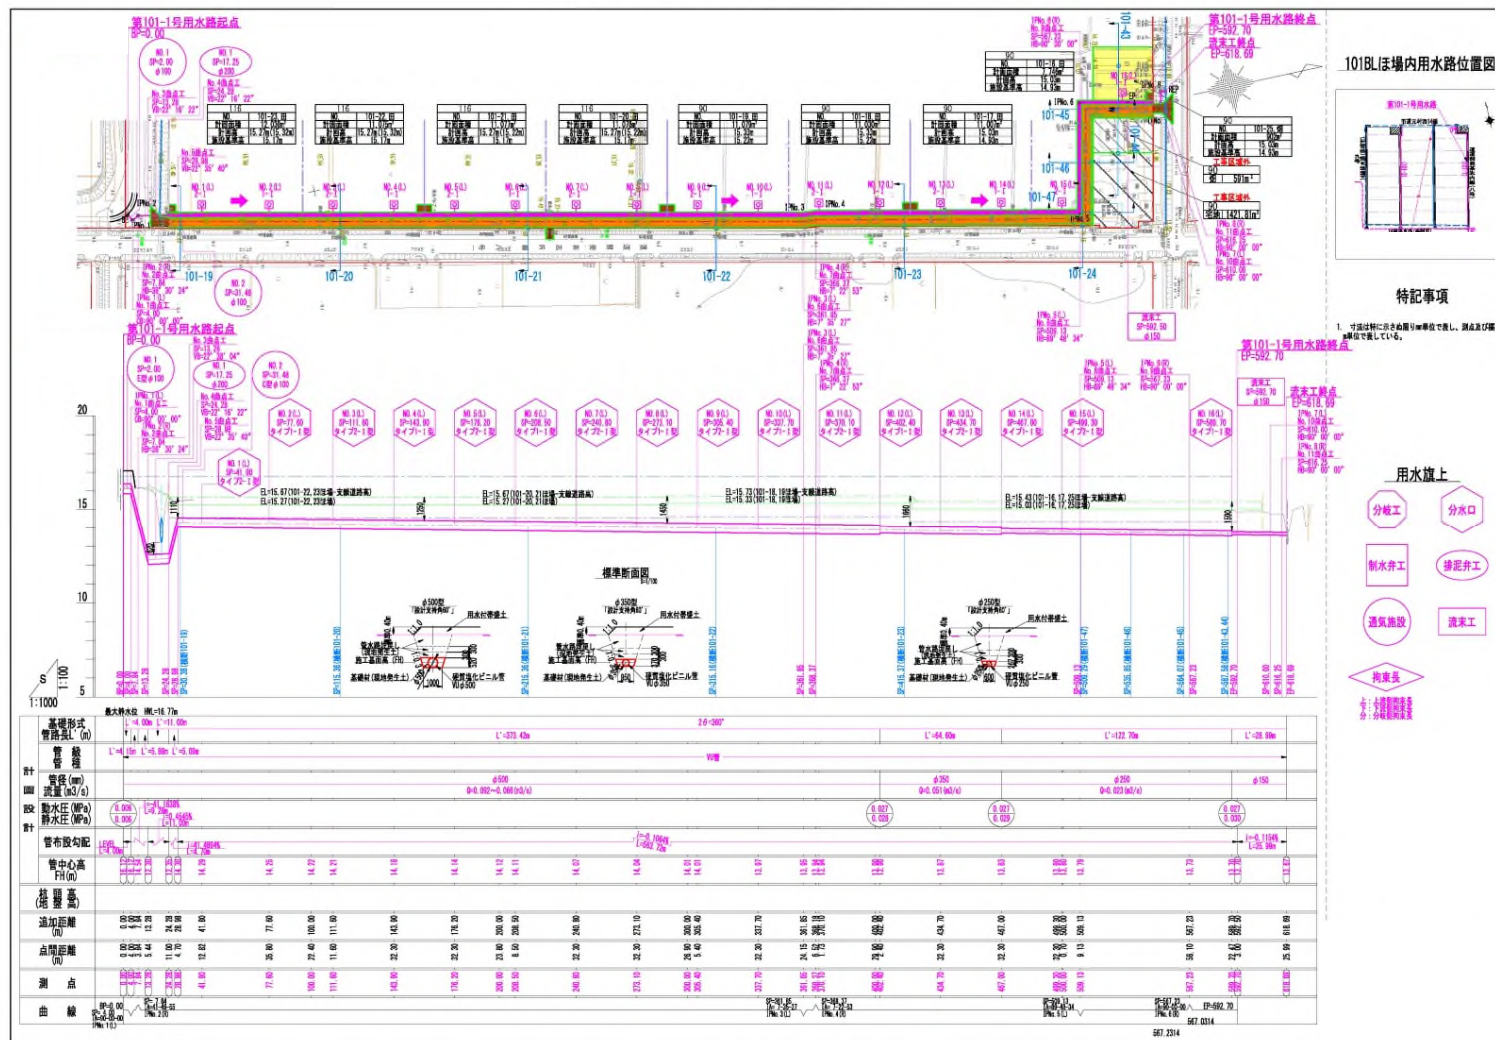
第101-1号用水路起点
BP=0.00

第101-1号用水路終点
EP=592.70
流末工終点
EP=618.69

101BLほ場内用水路位置図

101-45
101-46
101-47
101-19
101-20
101-21
101-22
101-23
101-24

第101-1号用水路起点
BP=0.00

第101-1号用水路終点
EP=592.70

流末工終点
EP=618.69

特記事項

用水旗上

分岐工
分水口
制水弁工
排泥弁工
通気施設
流末工
拘束長

標準断面図

φ500型
φ350型
φ250型
用水付帯盛土
基礎材(現地発生土)
硬質塩化ビニル管

20
15
10
5

S 1:100
1:1000

最大幹水位 HWL=16.77m

基礎形式 管路長L'(m)
管種
管径(mm)
流量(m3/s)
動水圧(MPa)
静水圧(MPa)
管布設勾配
管中心高 FH(m)
地盤高(m)
追加距離(m)
点間距離(m)
測点
曲線

設計

VU管
φ500
φ350
φ250
φ150
L'=373.43m
L'=64.60m
L'=122.70m
L'=28.99m

567.2314